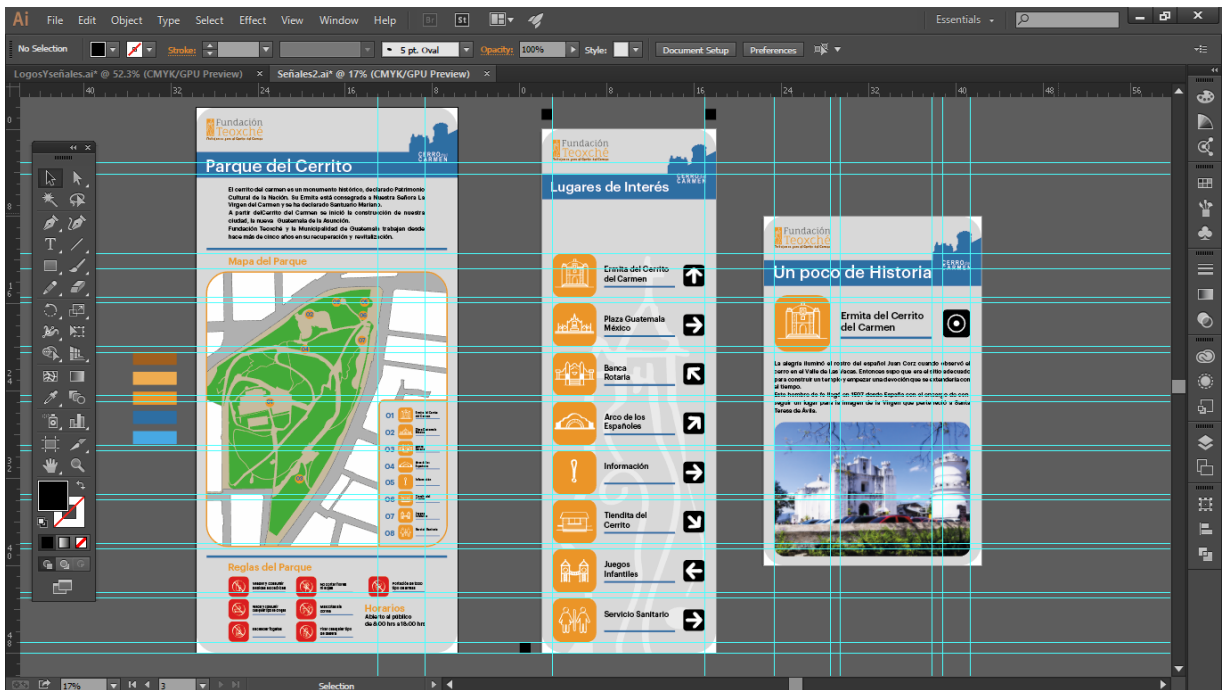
Ai File Edit Object Type Select Effect View Window Help

Essentials

No Selection Stroke: 5 pt. Oval Opacity: 100% Style: Document Setup Preferences

LogosYseñales.ai* @ 52.3% (CMYK/GPU Preview) × Señales2.ai* @ 17% (CMYK/GPU Preview) ×

Fundación Teoxché

CERRO DEL CARMEN

Parque del Cerrito

El cerrito del carmen es un monumento histórico, declarado Patrimonio Cultural de la Nación. Su Ermita está consagrada a Nuestra Señora La Virgen del Carmen y se ha declarado Santuario Mariano.
A partir del Cerrito del Carmen se inició la construcción de nuestra ciudad, la nueva Guatemala de la Asunción.
Fundación Teoxché y la Municipalidad de Guatemala trabajan desde hace más de cinco años en su recuperación y revitalización.

Mapa del Parque

01 02 03 04 05 06 07 08

Reglas del Parque

Horarios
Abierto al público de 6:00 hrs a 18:00 hrs

Fundación Teoxché

CERRO DEL CARMEN

Lugares de Interés

Ermita del Cerrito del Carmen

Plaza Guatemala México

Banca Rotaria

Arco de los Españoles

Información

Tiendita del Cerrito

Juegos Infantiles

Servicio Sanitario

Fundación Teoxché

CERRO DEL CARMEN

Un poco de Historia

Ermita del Cerrito del Carmen

La alegría iluminó el rostro del español Juan Corz cuando observó el cerro en el Valle de las Vacas. Entonces supo que era el sitio adecuado para construir un templo y empezar una devoción que se extendería con el tiempo.
Este hombre de fe llegó en 1607 desde España con el encargo de con seguir un lugar para la imagen de la Virgen que pertenecía a Santa Teresa de Ávila.

17% 3 Selection